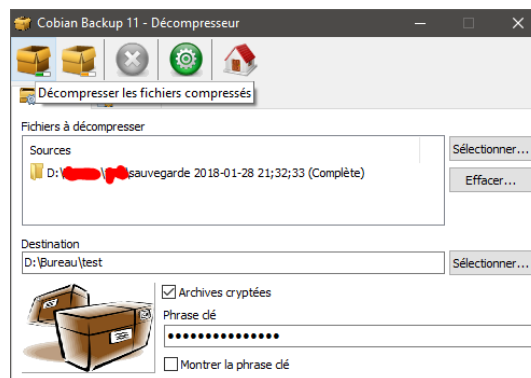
Cobian Backup 11 - Décompresseur

Décompresser les fichiers compressés

Fichiers à décompresser

Sources

D:\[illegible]\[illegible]sauvegarde 2018-01-28 21;32;33 (Complète)

Sélectionner...

Effacer...

Destination

D:\Bureau\test

Sélectionner...

Archives cryptées

Phrase clé

•••••••••••••••

Montrer la phrase clé